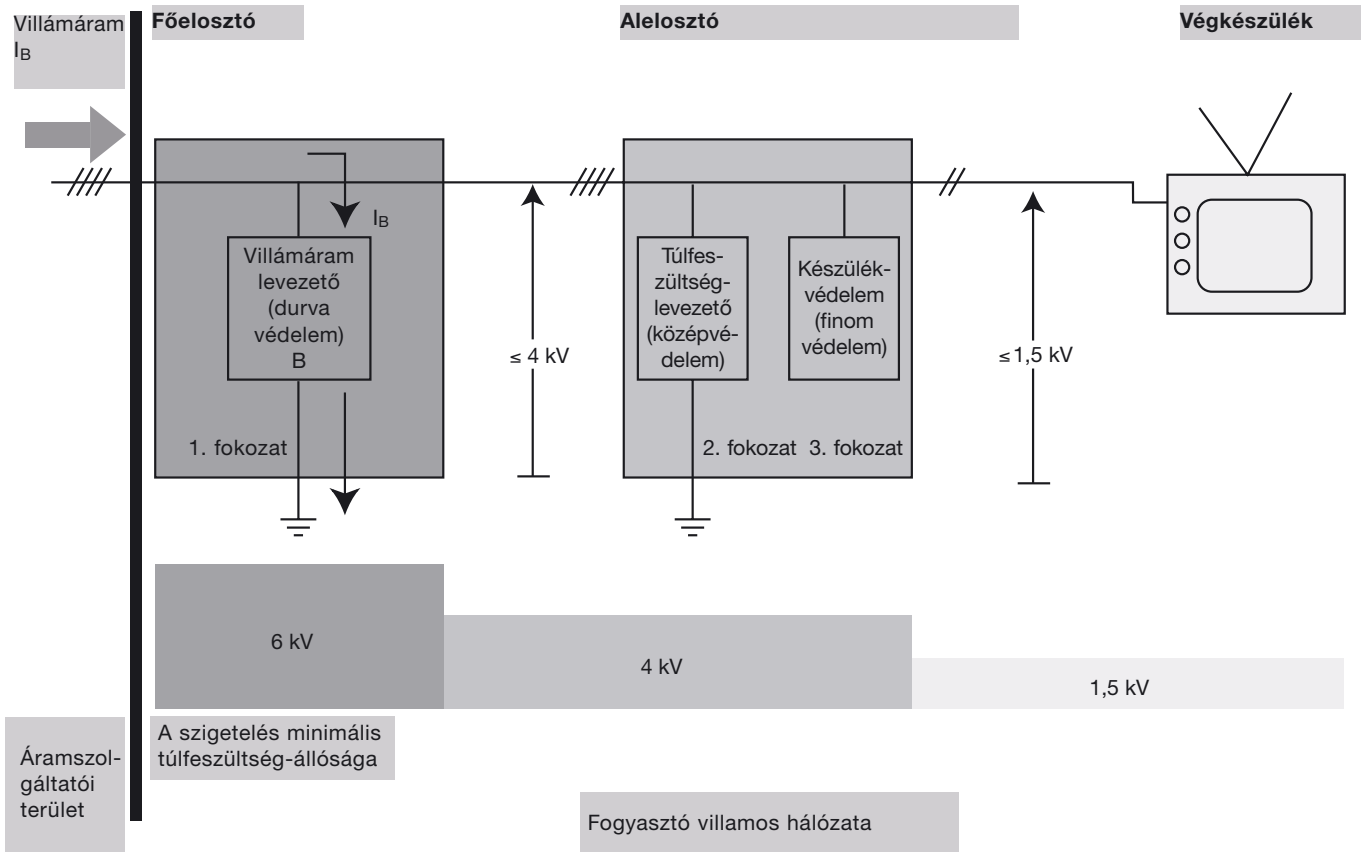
Villámáram $I_B$

Főelosztó

Alelosztó

Végkészülék

$I_B$

Villámáram levezető (durva védelem) B

1. fokozat

≤ 4 kV

Túlfeszültséglevezető (középvédelem)

Készülékvédelem (finom védelem)

2. fokozat 3. fokozat

≤1,5 kV

6 kV

4 kV

1,5 kV

Áramszolgáltatói terület

A szigetelés minimális túlfeszültség-állósága

Fogyasztó villamos hálózata